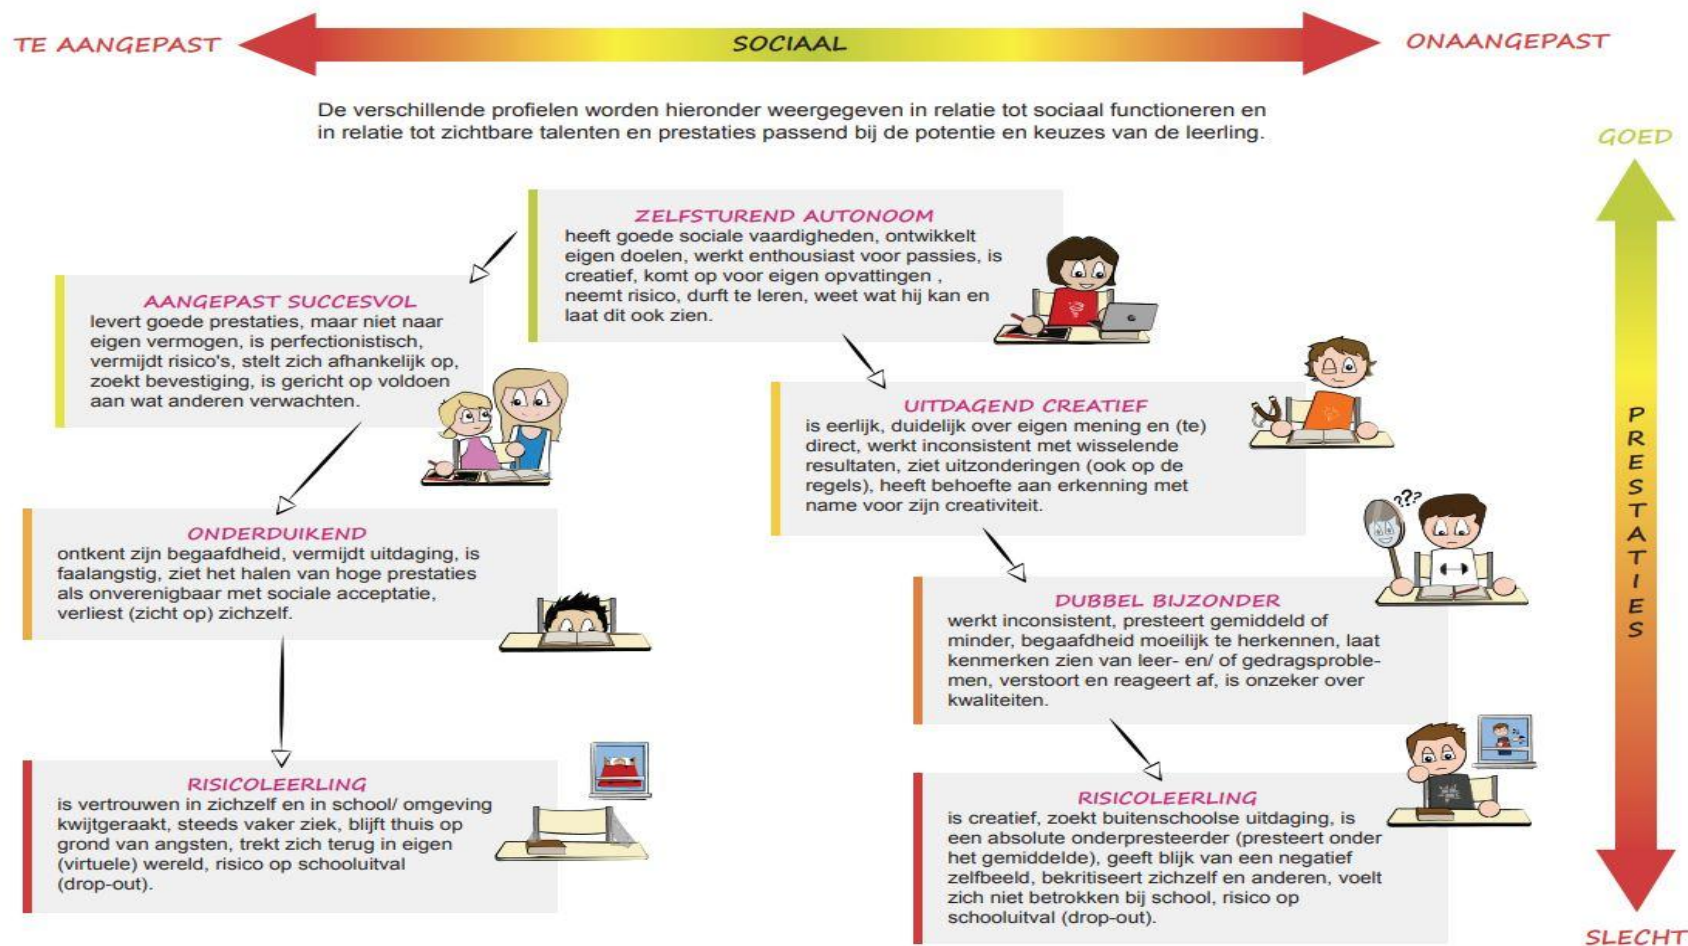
TE AANGEPAST

SOCIAAL

ONAANGEPAST

De verschillende profielen worden hieronder weergegeven in relatie tot sociaal functioneren en in relatie tot zichtbare talenten en prestaties passend bij de potentie en keuzes van de leerling.

GOED

ZELFSTUREND AUTONOOM
heeft goede sociale vaardigheden, ontwikkelt eigen doelen, werkt enthousiast voor passies, is creatief, komt op voor eigen opvattingen , neemt risico, durft te leren, weet wat hij kan en laat dit ook zien.

AANGEPAST SUCCESVOL
levert goede prestaties, maar niet naar eigen vermogen, is perfectionistisch, vermijdt risico's, stelt zich afhankelijk op, zoekt bevestiging, is gericht op voldoen aan wat anderen verwachten.

UITDAGEND CREATIEF
is eerlijk, duidelijk over eigen mening en (te) direct, werkt inconsistent met wisselende resultaten, ziet uitzonderingen (ook op de regels), heeft behoefte aan erkenning met name voor zijn creativiteit.

ONDERDUIKEND
ontkent zijn begaafdheid, vermijdt uitdaging, is faalangstig, ziet het halen van hoge prestaties als onverenigbaar met sociale acceptatie, verliest (zicht op) zichzelf.

??

DUBBEL BIJZONDER
werkt inconsistent, presteert gemiddeld of minder, begaafdheid moeilijk te herkennen, laat kenmerken zien van leer- en/ of gedragsproblemen, verstoort en reageert af, is onzeker over kwaliteiten.

PRESTATIES

RISICOLEERLING
is vertrouwen in zichzelf en in school/ omgeving kwijtgeraakt, steeds vaker ziek, blijft thuis op grond van angsten, trekt zich terug in eigen (virtuele) wereld, risico op schooluitval (drop-out).

RISICOLEERLING
is creatief, zoekt buitenschoolse uitdaging, is een absolute onderpresteerder (presteert onder het gemiddelde), geeft blijk van een negatief zelfbeeld, bekritiseert zichzelf en anderen, voelt zich niet betrokken bij school, risico op schooluitval (drop-out).

SLECHT